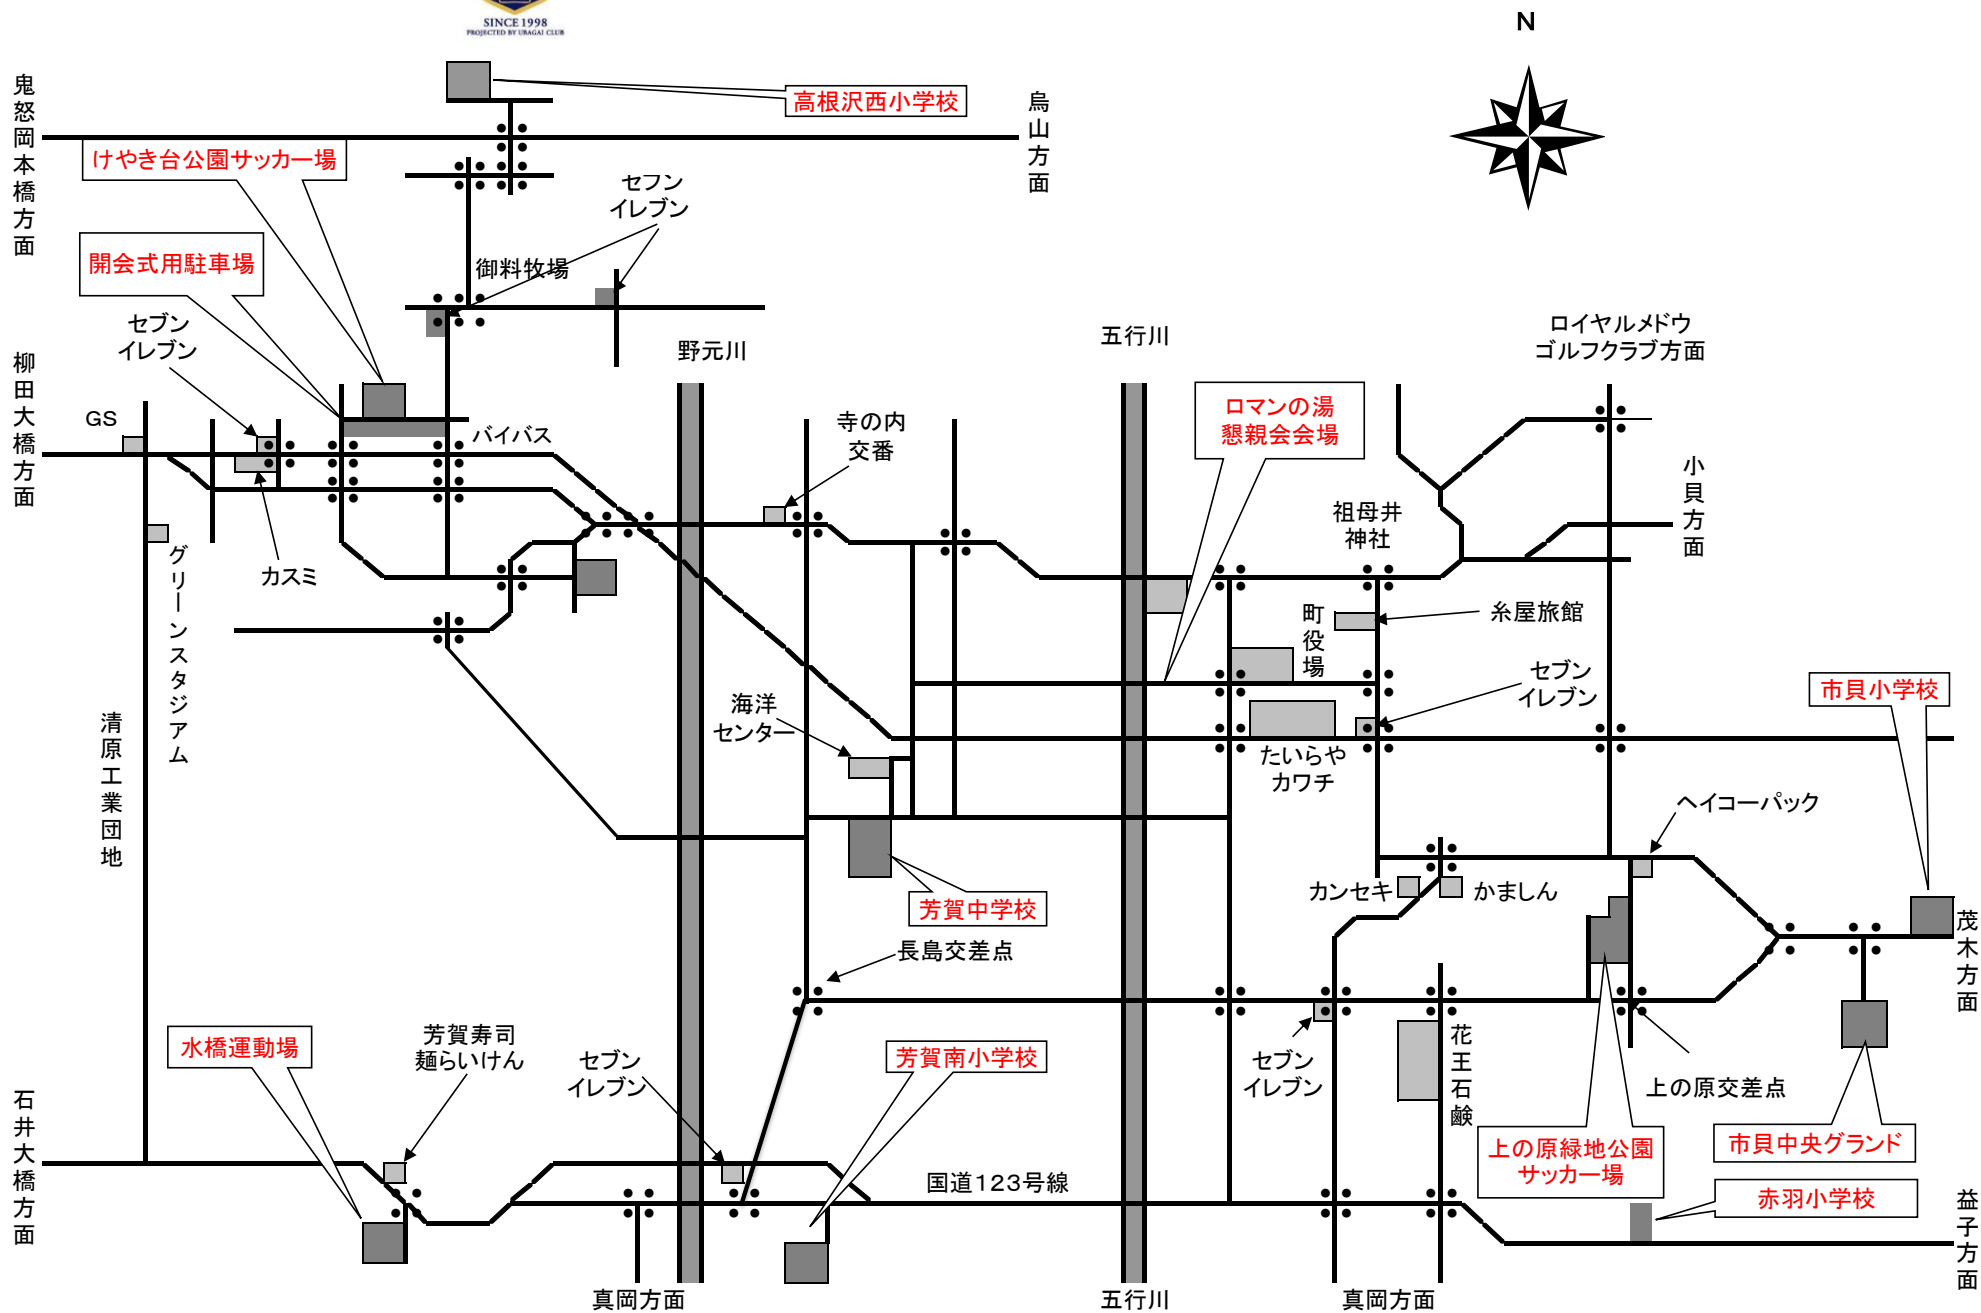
SINCE 1998
PROJECTED BY UBAGAI CLUB

N

高根沢西小学校

鬼怒岡本橋方面

烏山方面

けやき台公園サッカー場

セブン
イレブン

御料牧場

開会式用駐車場

セブン
イレブン

野元川

五行川

ロイヤルメドウ
ゴルフクラブ方面

柳田大橋方面

GS

バイパス

寺の内
交番

ロマンの湯
懇親会会場

小貝方面

祖母井
神社

カスミ

グリーンスタジアム

町役場

糸屋旅館

セブン
イレブン

市貝小学校

海洋
センター

たいらや
カワチ

清原工業団地

ヘイコーパック

カンセキ

かましん

芳賀中学校

茂木方面

長島交差点

水橋運動場

芳賀寿司
麺らいけん

セブン
イレブン

芳賀南小学校

セブン
イレブン

花王石鹸

上の原交差点

石井大橋方面

国道123号線

上の原緑地公園
サッカー場

市貝中央グランド

赤羽小学校

益子方面

真岡方面

五行川

真岡方面